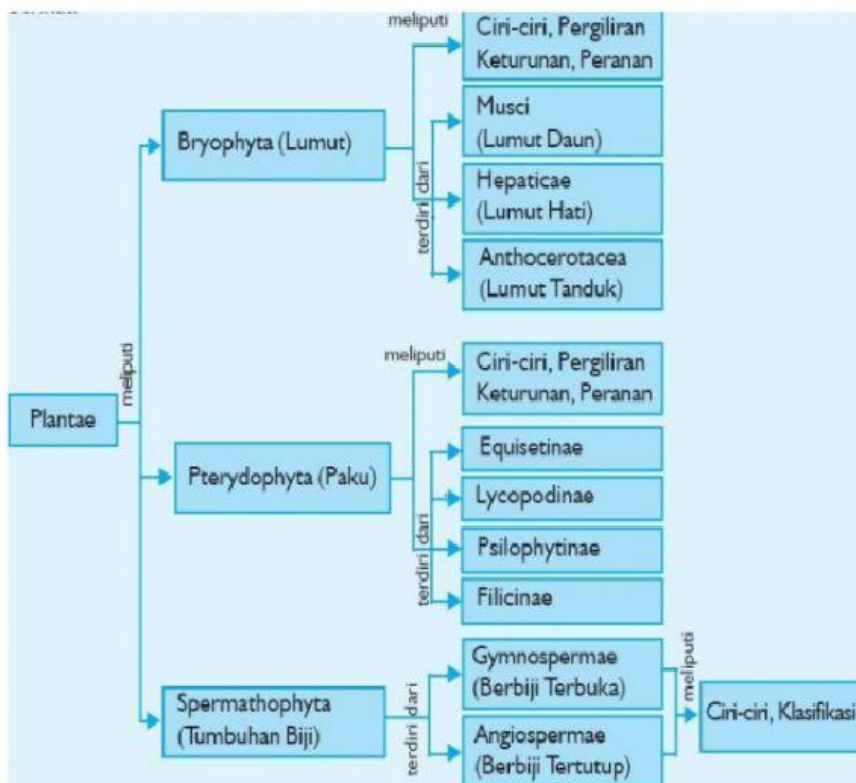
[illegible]

Plantae

meliputi

Bryophyta (Lumut)

meliputi

Ciri-ciri, Pergiliran Keturunan, Peranan

terdiri dari

Musci (Lumut Daun)

Hepaticae (Lumut Hati)

Anthocerotacea (Lumut Tanduk)

Pterydophyta (Paku)

meliputi

Ciri-ciri, Pergiliran Keturunan, Peranan

terdiri dari

Equisetinae

Lycopodinae

Psilophytinae

Filicinae

Spermathophyta (Tumbuhan Biji)

terdiri dari

Gymnospermae (Berbiji Terbuka)

Angiospermae (Berbiji Tertutup)

meliputi

Ciri-ciri, Klasifikasi